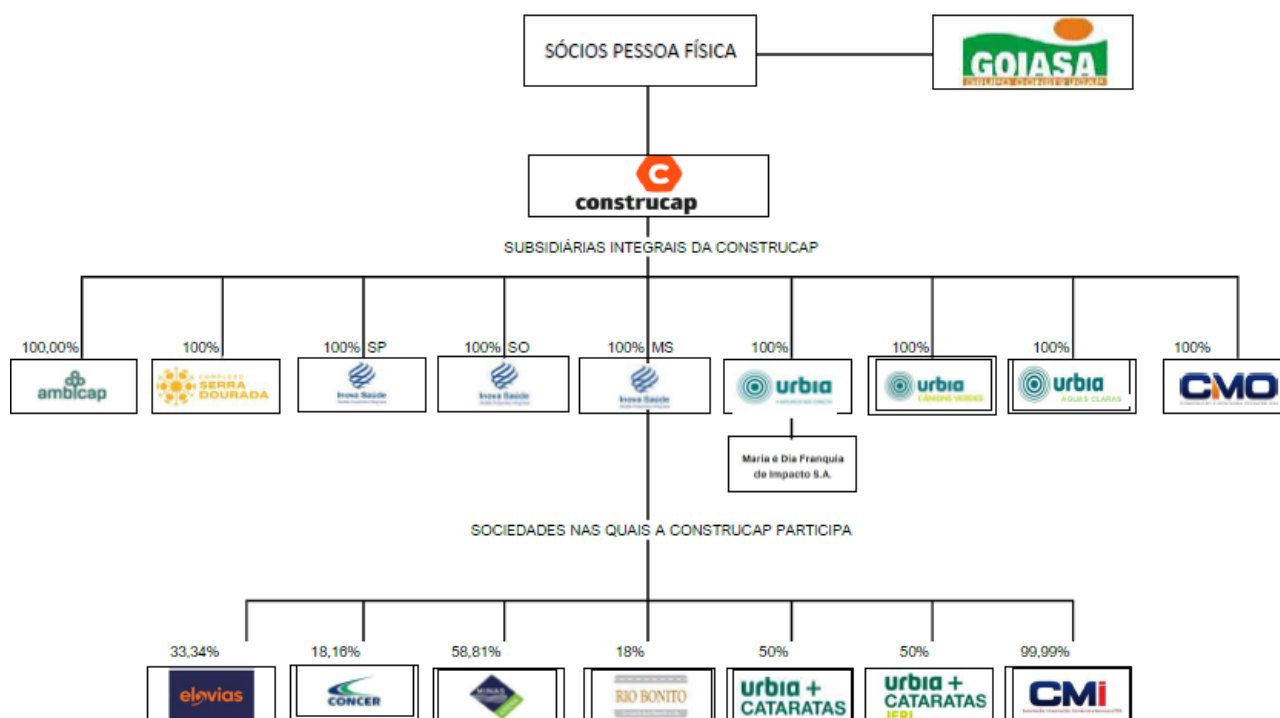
SÓCIOS PESSOA FÍSICA

GOIASA
GRUPO CONSTRUCAP

C
construcap

SUBSIDIÁRIAS INTEGRAIS DA CONSTRUCAP

100,00%
ambicap

100%
COMPLEXO SERRA DOURADA

100% SP
Inova Saúde

100% SO
Inova Saúde

100% MS
Inova Saúde

100%
urbia

Maria é Dia Franquia de Impacto S.A.

100%
urbia
CÂNIONS VERDES

100%
urbia
ÁGUAS CLARAS

100%
CMO

SOCIEDADES NAS QUAIS A CONSTRUCAP PARTICIPA

33,34%
elovias

18,16%
CONCER

58,81%
MINAS

18%
RIO BONITO

50%
urbia +
CATARATAS

50%
urbia +
CATARATAS
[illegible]

99,99%
CMi